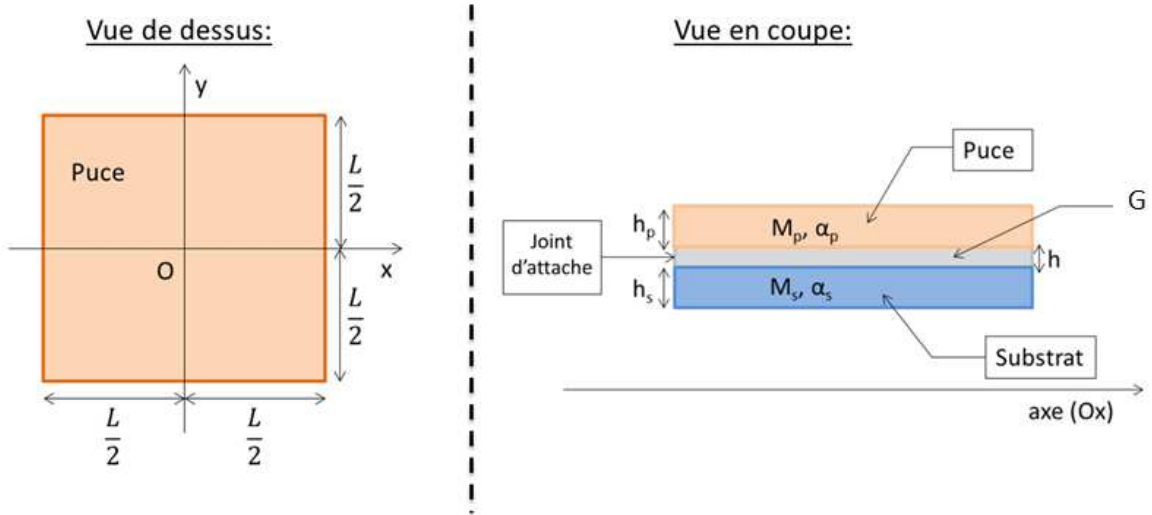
Vue de dessus:

y

Puce

$\frac{L}{2}$

O

x

$\frac{L}{2}$

$\frac{L}{2}$

$\frac{L}{2}$

Vue en coupe:

Puce

G

$h_p$

$M_p$, $\alpha_p$

Joint d'attache

h

$h_s$

$M_s$, $\alpha_s$

Substrat

axe (Ox)